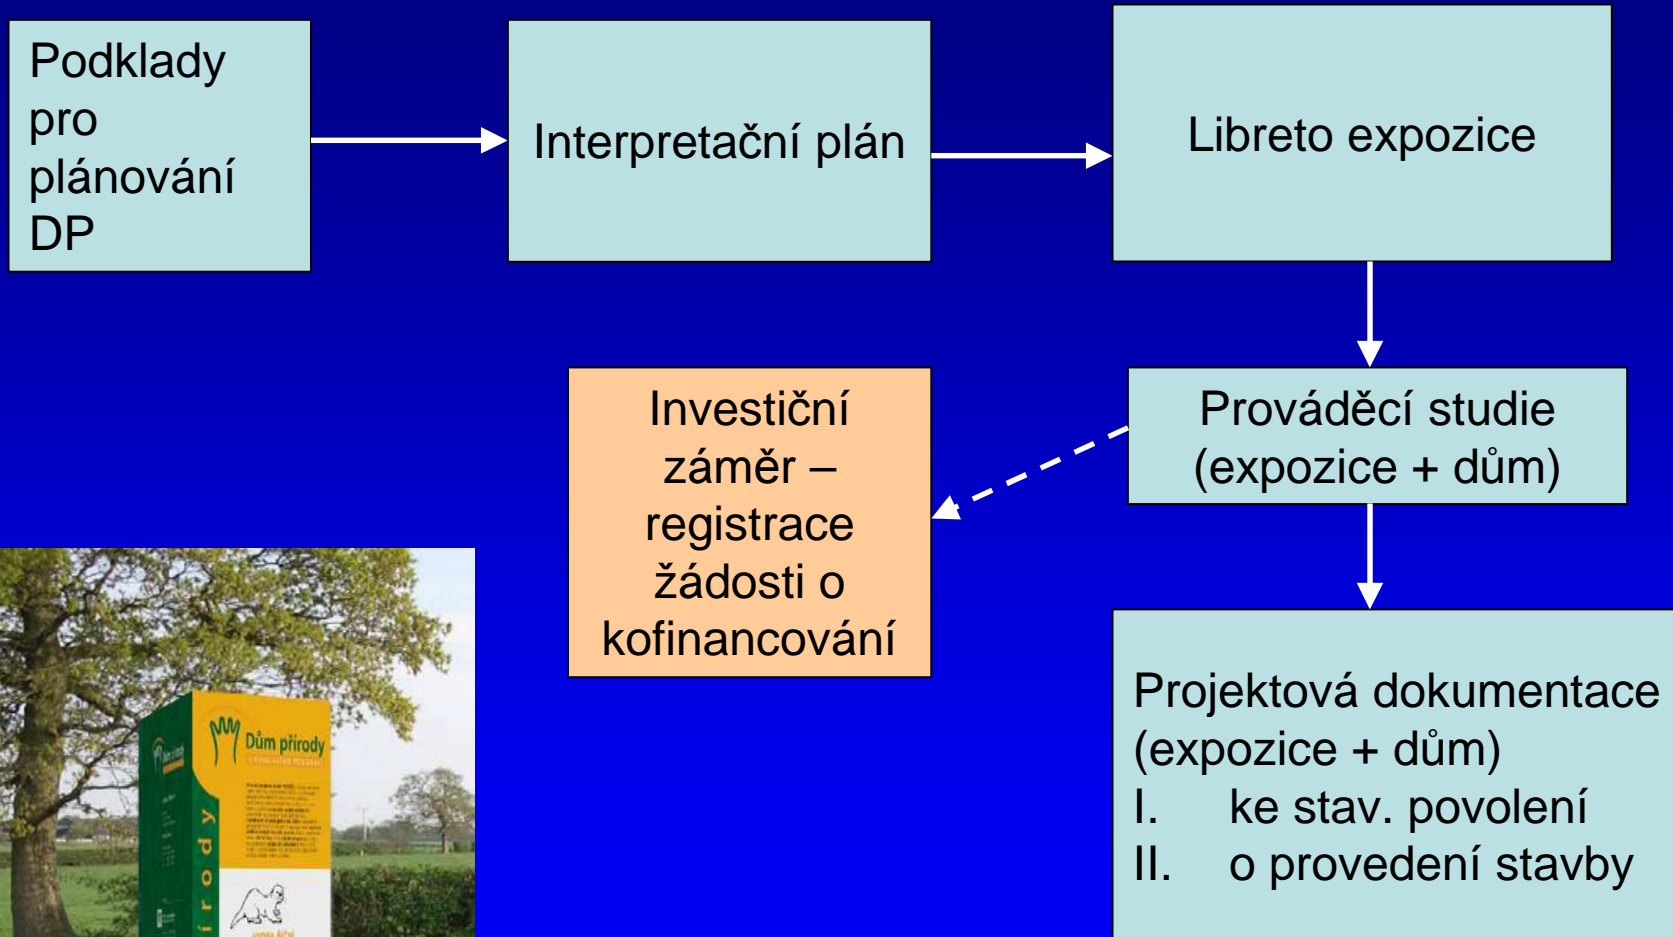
Podklady pro plánování DP

Interpretační plán

Libreto expozice

Prováděcí studie (expozice + dům)

Investiční záměr – registrace žádosti o kofinancování

Projektová dokumentace (expozice + dům)
I. ke stav. povolení
II. o provedení stavby

Dům přírody

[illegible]